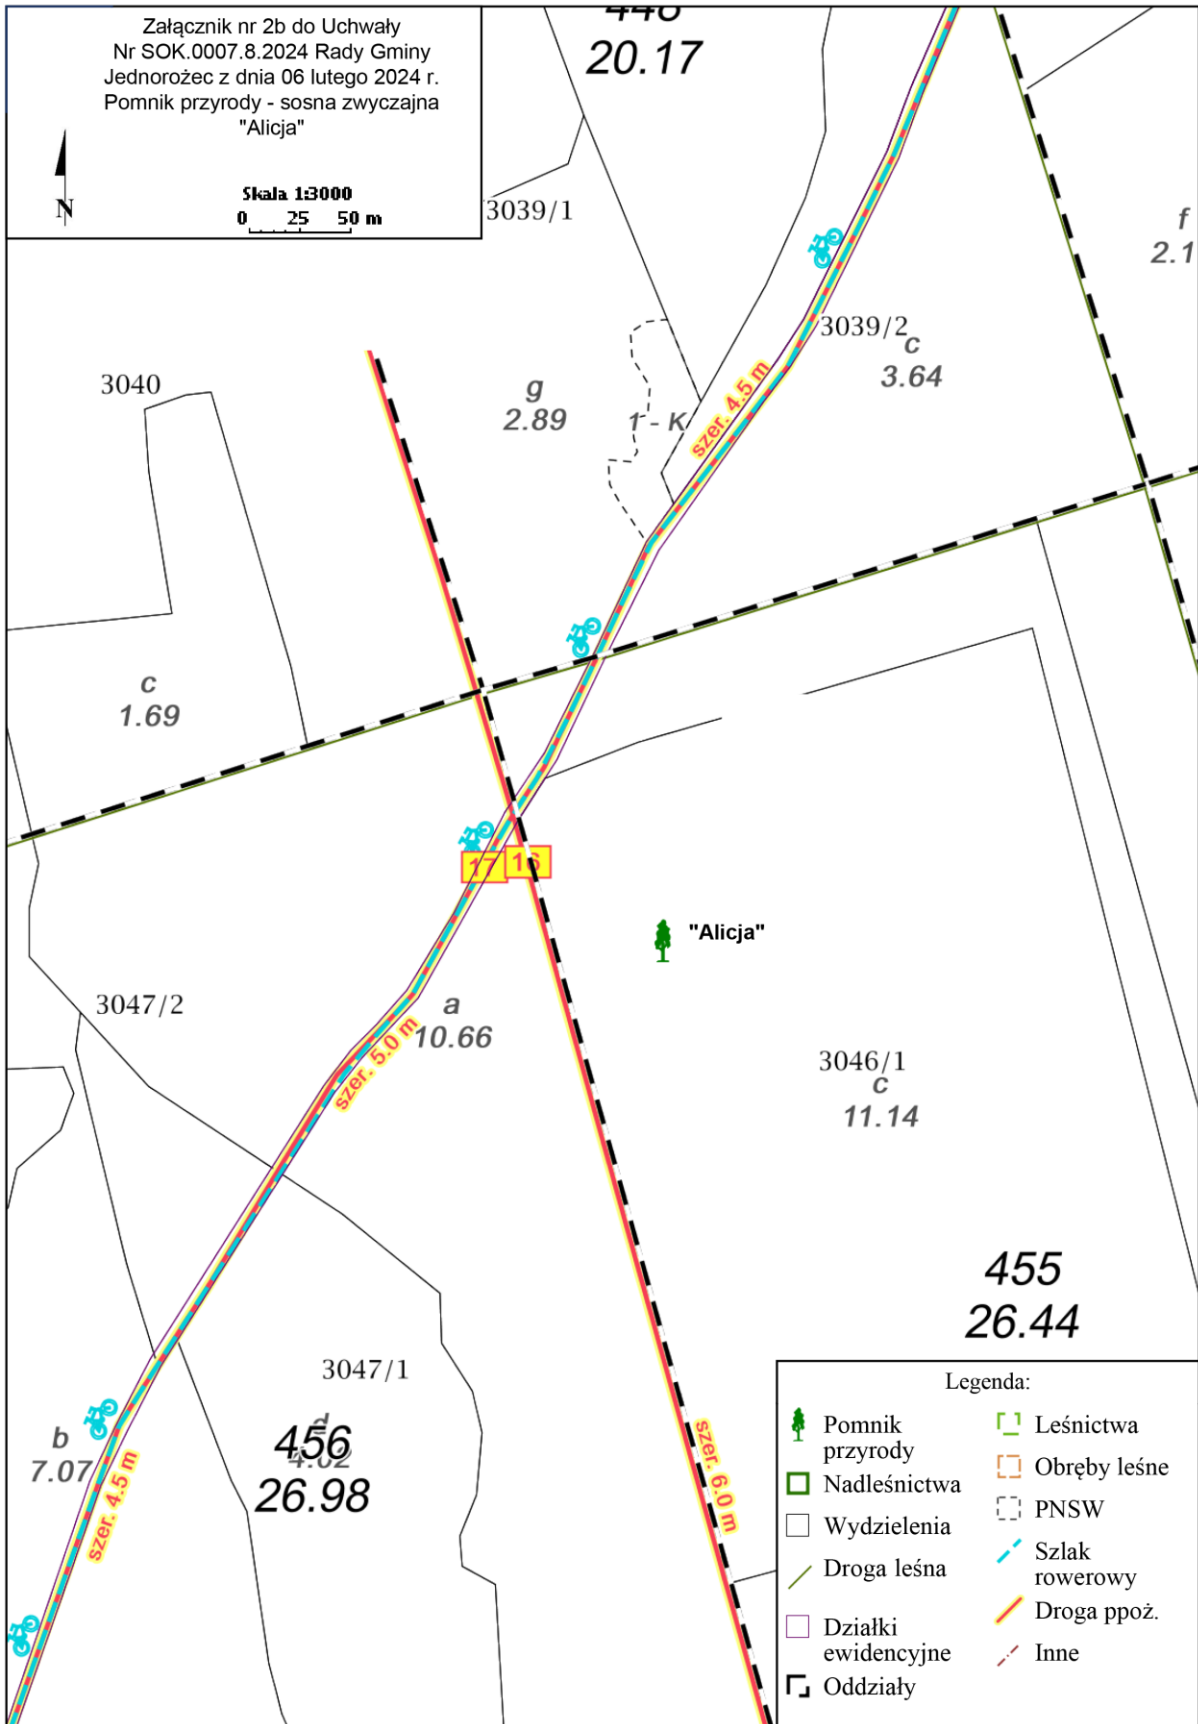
Załącznik nr 2b do Uchwały
Nr SOK.0007.8.2024 Rady Gminy
Jednorożec z dnia 06 lutego 2024 r.
Pomnik przyrody - sosna zwyczajna
"Alicja"

N

Skala 1:3000
0 25 50 m

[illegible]
20.17

3039/1

f
2.1

3039/2
c
3.64

3040

g
2.89

1 - K

szer. 4.5 m

c
1.69

17 16

"Alicja"

3047/2

a
10.66

szer. 5.0 m

3046/1
c
11.14

455
26.44

3047/1

b
7.07

d
456
4.02
26.98

szer. 4.5 m

szer. 6.0 m

Legenda:
Pomnik przyrody
Nadleśnictwa
Wydzielenia
Droga leśna
Działki ewidencyjne
Oddziały
Leśnictwa
Obręby leśne
PNSW
Szlak rowerowy
Droga ppoż.
Inne